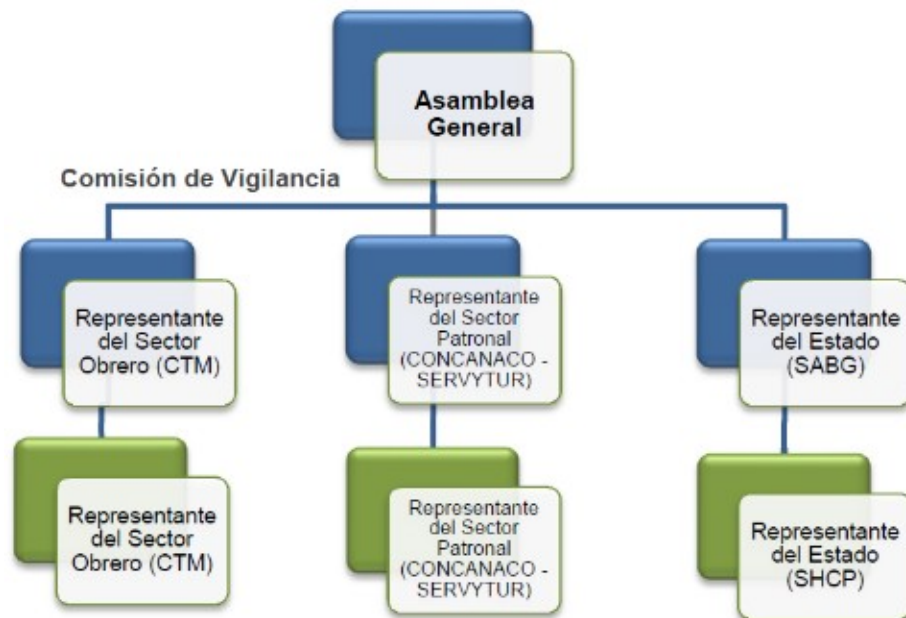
Asamblea General

Comisión de Vigilancia

Representante del Sector Obrero (CTM)

Representante del Sector Patronal (CONCANACO - SERVYTUR)

Representante del Estado (SABG)

Representante del Sector Obrero (CTM)

Representante del Sector Patronal (CONCANACO - SERVYTUR)

Representante del Estado (SHCP)